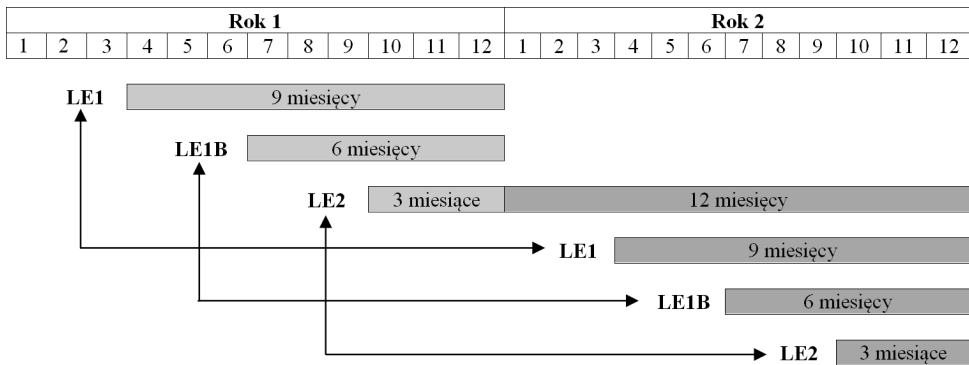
| Rok 1 | | | | | | | | | | | | Rok 2 | | | | | | | | | | | |
|---|---|---|---|---|---|---|---|---|---|---|---|---|---|---|---|---|---|---|---|---|---|---|---|
| 1 | 2 | 3 | 4 | 5 | 6 | 7 | 8 | 9 | 10 | 11 | 12 | 1 | 2 | 3 | 4 | 5 | 6 | 7 | 8 | 9 | 10 | 11 | 12 |

LE1 9 miesięcy

LE1B 6 miesięcy

LE2 3 miesiące 12 miesięcy

LE1 9 miesięcy

LE1B 6 miesięcy

LE2 3 miesiące